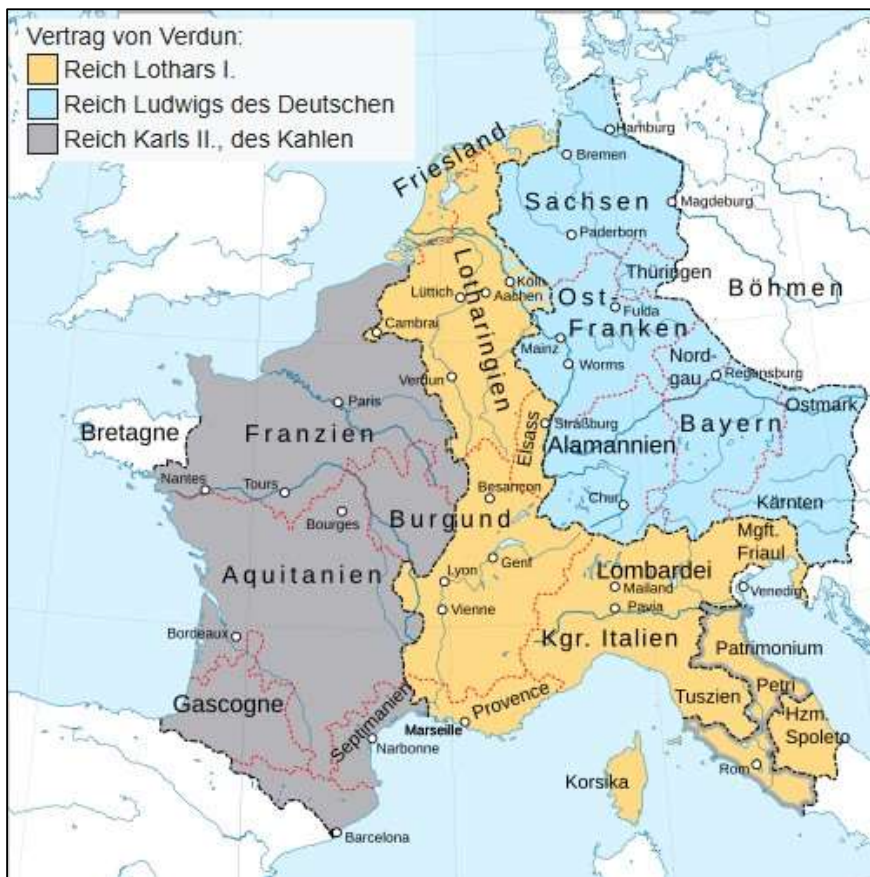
Vertrag von Verdun:
Reich Lothars I.
Reich Ludwigs des Deutschen
Reich Karls II., des Kahlen

Friesland
Hamburg
Bremen
Sachsen
Magdeburg
Paderborn
Thüringen
Böhmen
Köln
Lüttich
Aachen
Ost-
Fulda
Franken
Cambrai
Lotharingien
Mainz
Worms
Nord-
gau
Regensburg
Verdun
Paris
Ostmark
Straßburg
Bayern
Bretagne
Franzien
Elsass
Alamannien
Nantes
Tours
Besançon
Chur
Kärnten
Bourges
Burgund
Mgft.
Friaul
Genf
Lyon
Lombardei
Aquitanien
Mailand
Venedig
Vienne
Pavia
Bordeaux
Kgr. Italien
Patrimonium
Petri
Tuszien
Hzm.
Spoleto
Gascogne
Provence
Septimanien
Marseille
Narbonne
Rom
Korsika
Barcelona